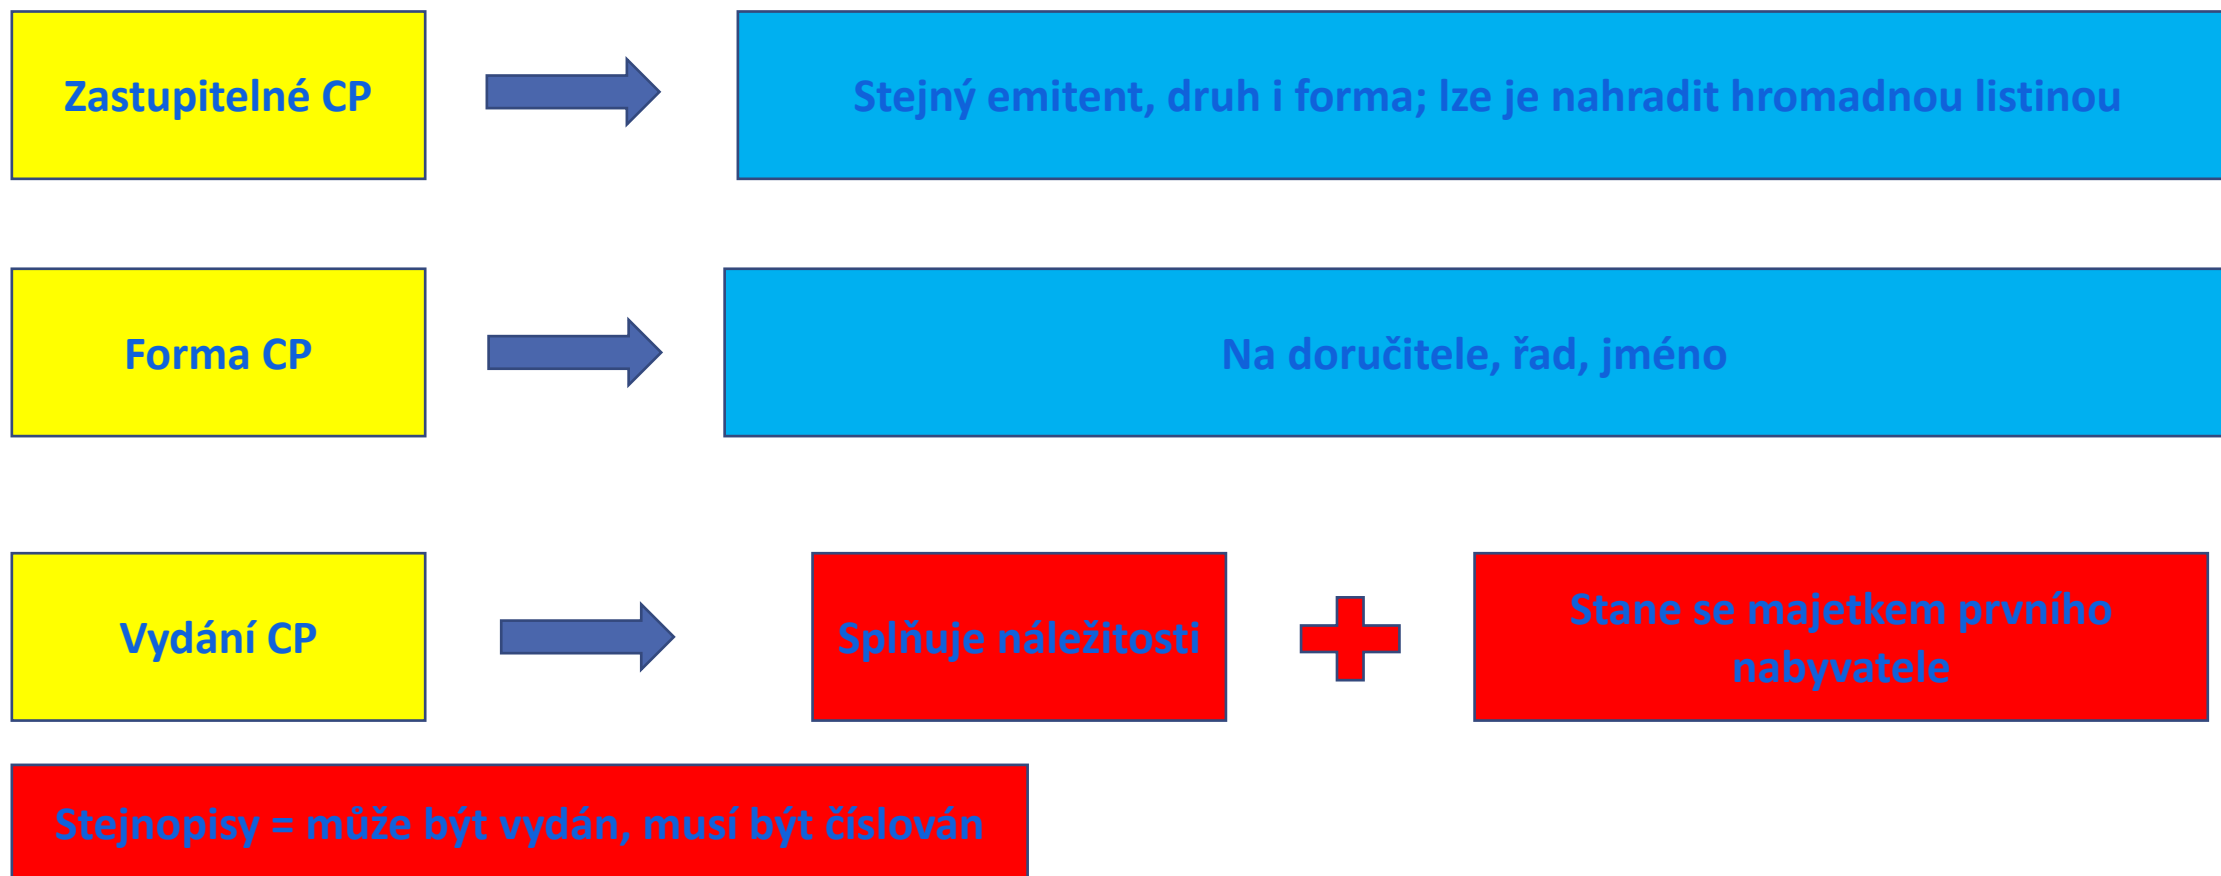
Zastupitelné CP

Stejný emitent, druh i forma; lze je nahradit hromadnou listinou

Forma CP

Na doručitele, řad, jméno

Vydání CP

Splňuje náležitosti

Stane se majetkem prvního nabyvatele

Stejnopisy = může být vydán, musí být číslován